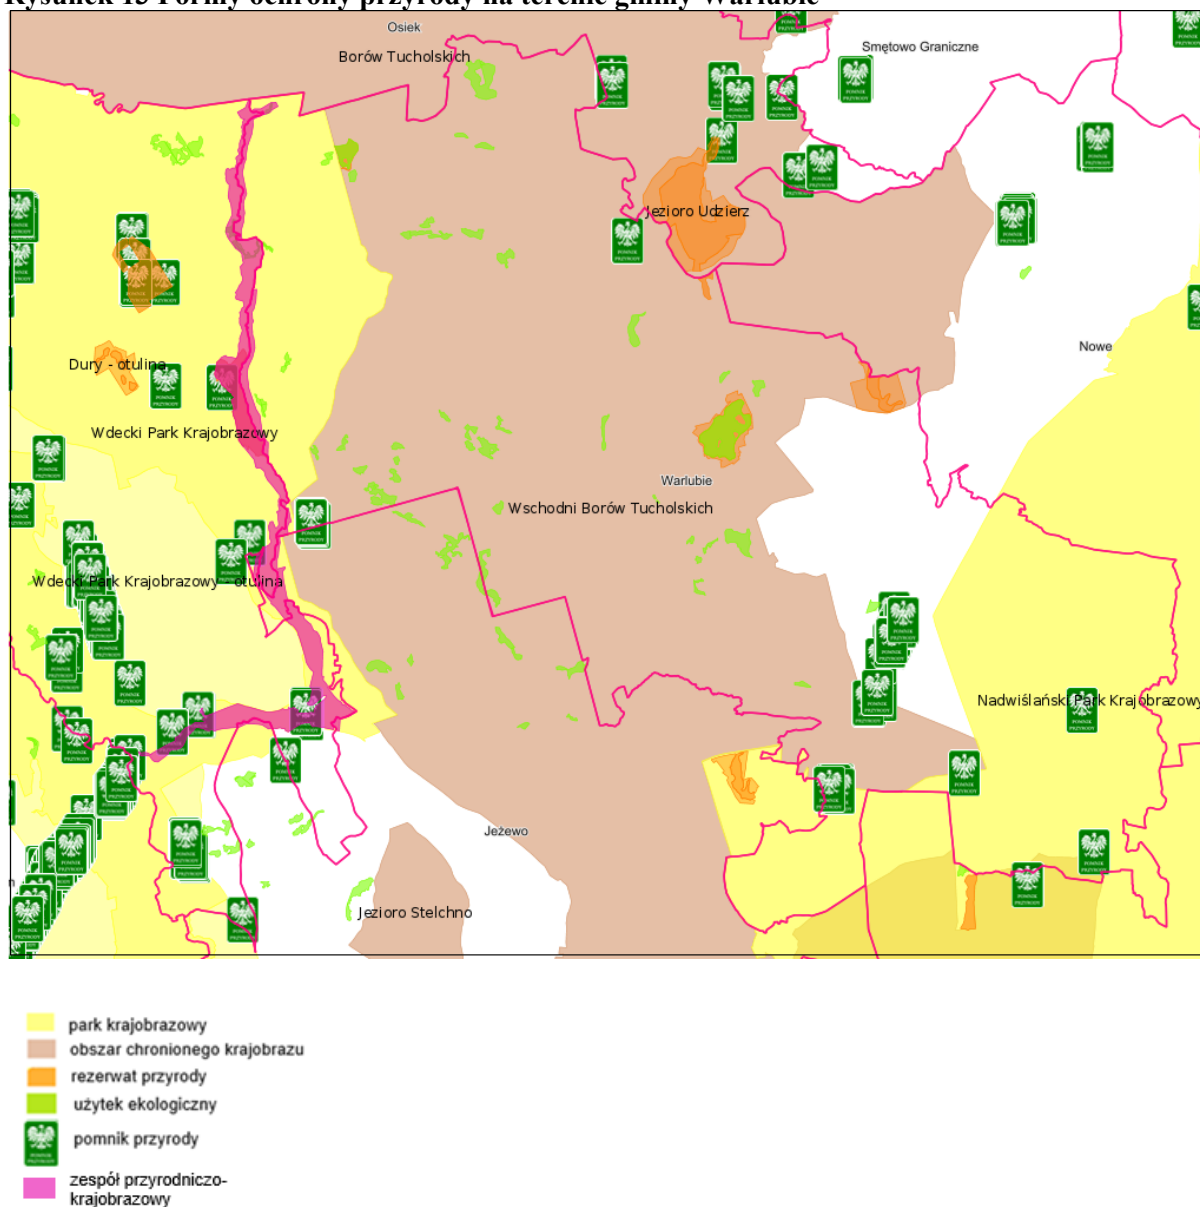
Rysunek 15 Formy ochrony przyrody na terenie gminy Warlubie

Osiek
Borów Tucholskich
Smętowo Graniczne
Jezioro Udzierz
Nowe
Dury - otulina
Wdecki Park Krajobrazowy
Warlubie
Wschodni Borów Tucholskich
Wdecki Park Krajobrazowy - otulina
Nadwiślański Park Krajobrazowy
Jeżewo
Jezioro Stelchno

park krajobrazowy
obszar chronionego krajobrazu
rezerwat przyrody
użytek ekologiczny
pomnik przyrody
zespół przyrodniczo-krajobrazowy